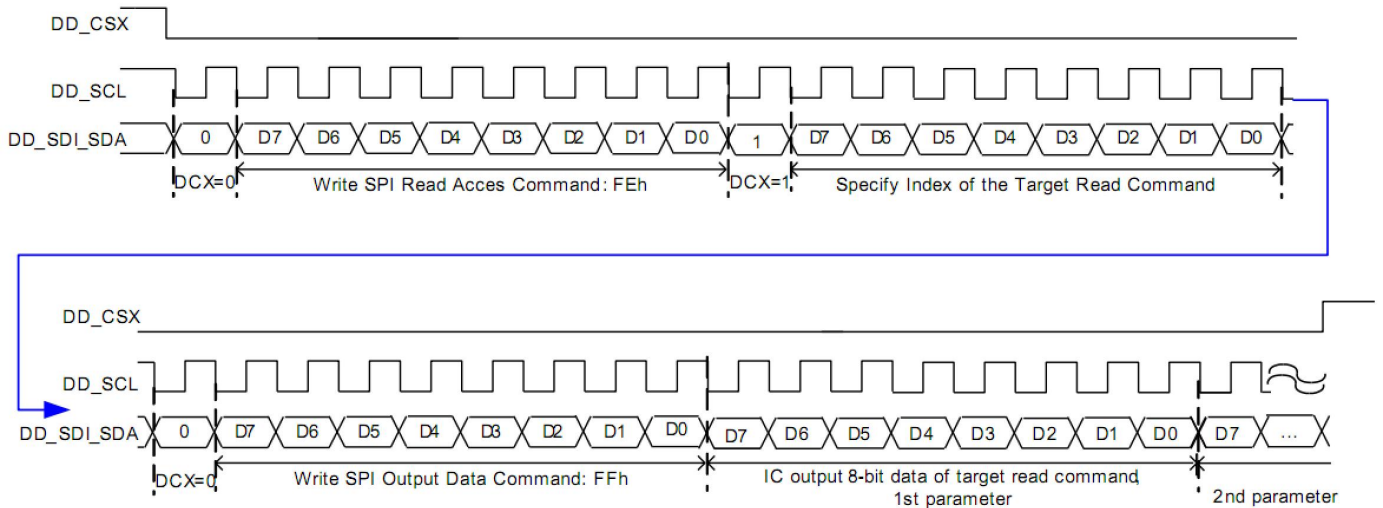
DD_CSX

DD_SCL

DD_SDI_SDA 0 D7 D6 D5 D4 D3 D2 D1 D0 1 D7 D6 D5 D4 D3 D2 D1 D0

DCX=0 Write SPI Read Acces Command: FEh DCX=1 Specify Index of the Target Read Command

DD_CSX

DD_SCL

DD_SDI_SDA 0 D7 D6 D5 D4 D3 D2 D1 D0 D7 D6 D5 D4 D3 D2 D1 D0 D7 ...

DCX=0 Write SPI Output Data Command: FFh IC output 8-bit data of target read command 1st parameter 2nd parameter